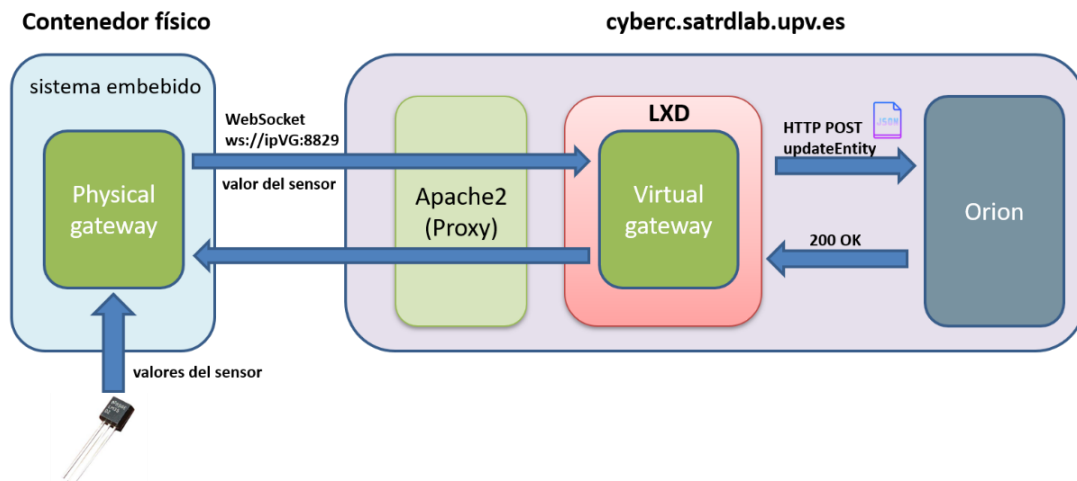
Contenedor físico

cyberc.satrdlab.upv.es

sistema embebido

Physical gateway

WebSocket
ws://ipVG:8829

valor del sensor

Apache2 (Proxy)

LXD

Virtual gateway

HTTP POST
updateEntity

JSON

200 OK

Orion

valores del sensor